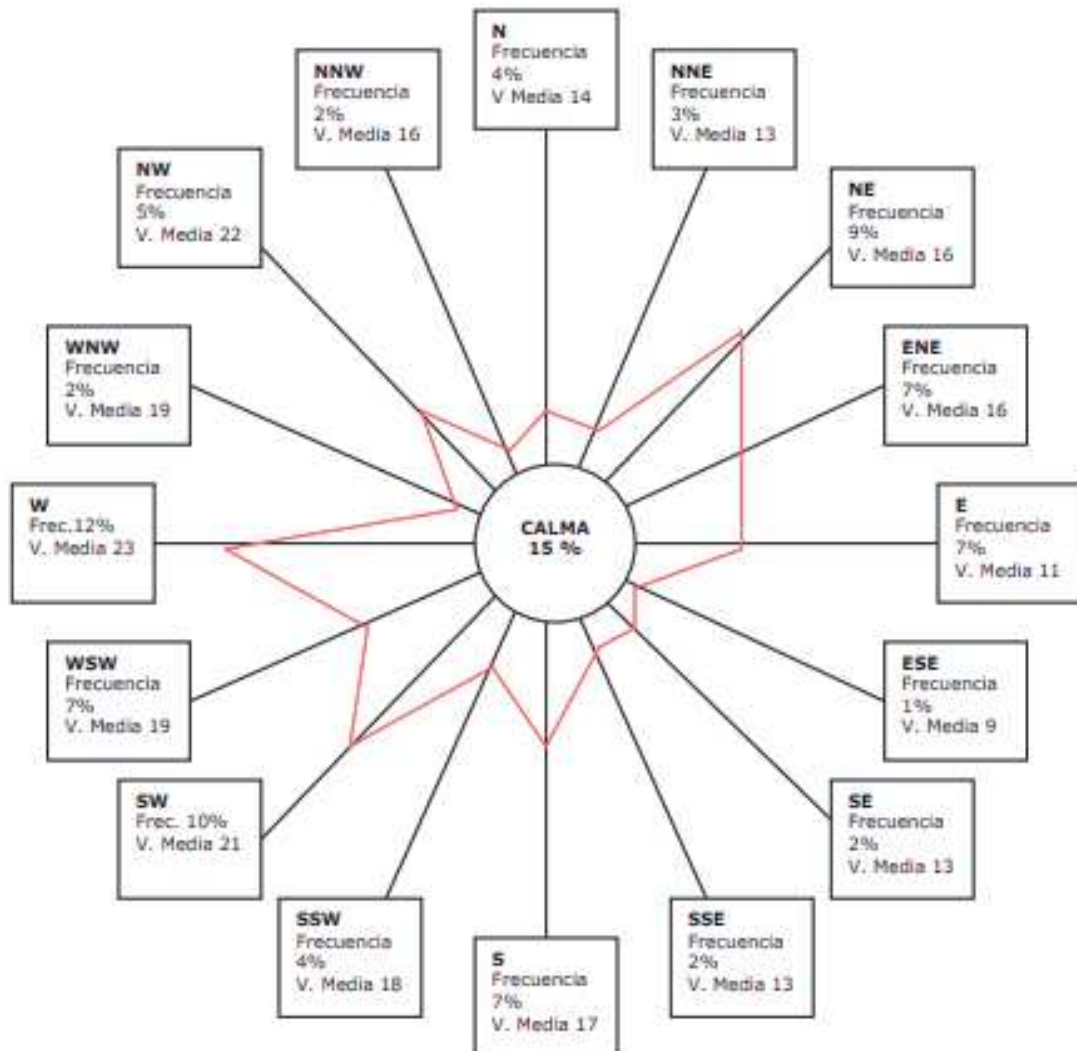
N
Frecuencia
4%
V Media 14

NNW
Frecuencia
2%
V. Media 16

NNE
Frecuencia
3%
V. Media 13

NW
Frecuencia
5%
V. Media 22

NE
Frecuencia
9%
V. Media 16

WNW
Frecuencia
2%
V. Media 19

ENE
Frecuencia
7%
V. Media 16

W
Frec.12%
V. Media 23

CALMA
15 %

E
Frecuencia
7%
V. Media 11

WSW
Frecuencia
7%
V. Media 19

ESE
Frecuencia
1%
V. Media 9

SW
Frec. 10%
V. Media 21

SE
Frecuencia
2%
V. Media 13

SSW
Frecuencia
4%
V. Media 18

SSE
Frecuencia
2%
V. Media 13

S
Frecuencia
7%
V. Media 17